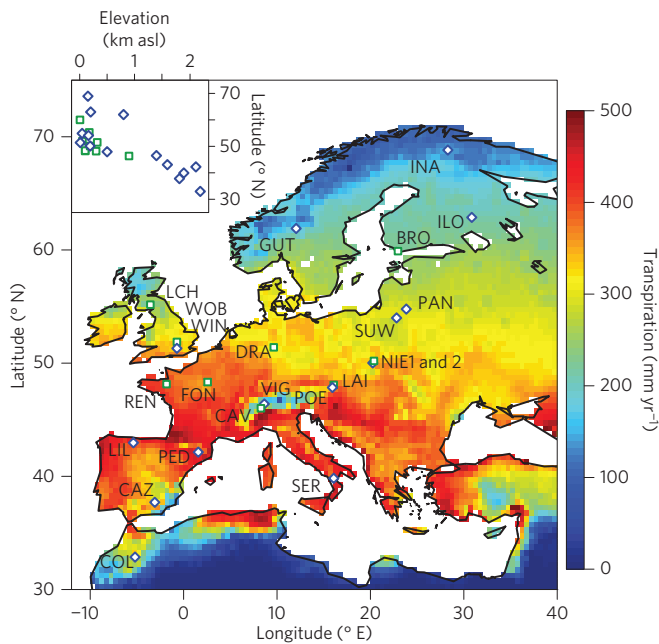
Elevation (km asl)
0 1 2
70
50
30
Latitude (° N)

70
60
50
40
30
Latitude (° N)

INA
ILO
GUT
BRO
LCH
WOB
WIN
PAN
SUW
DRA
NIE1 and 2
REN
FON
LAI
VIG
POE
CAV
LIL
PED
CAZ
SER
COL

−10 0 10 20 30 40
Longitude (° E)

500
400
300
200
100
0
Transpiration (mm yr$^{-1}$)